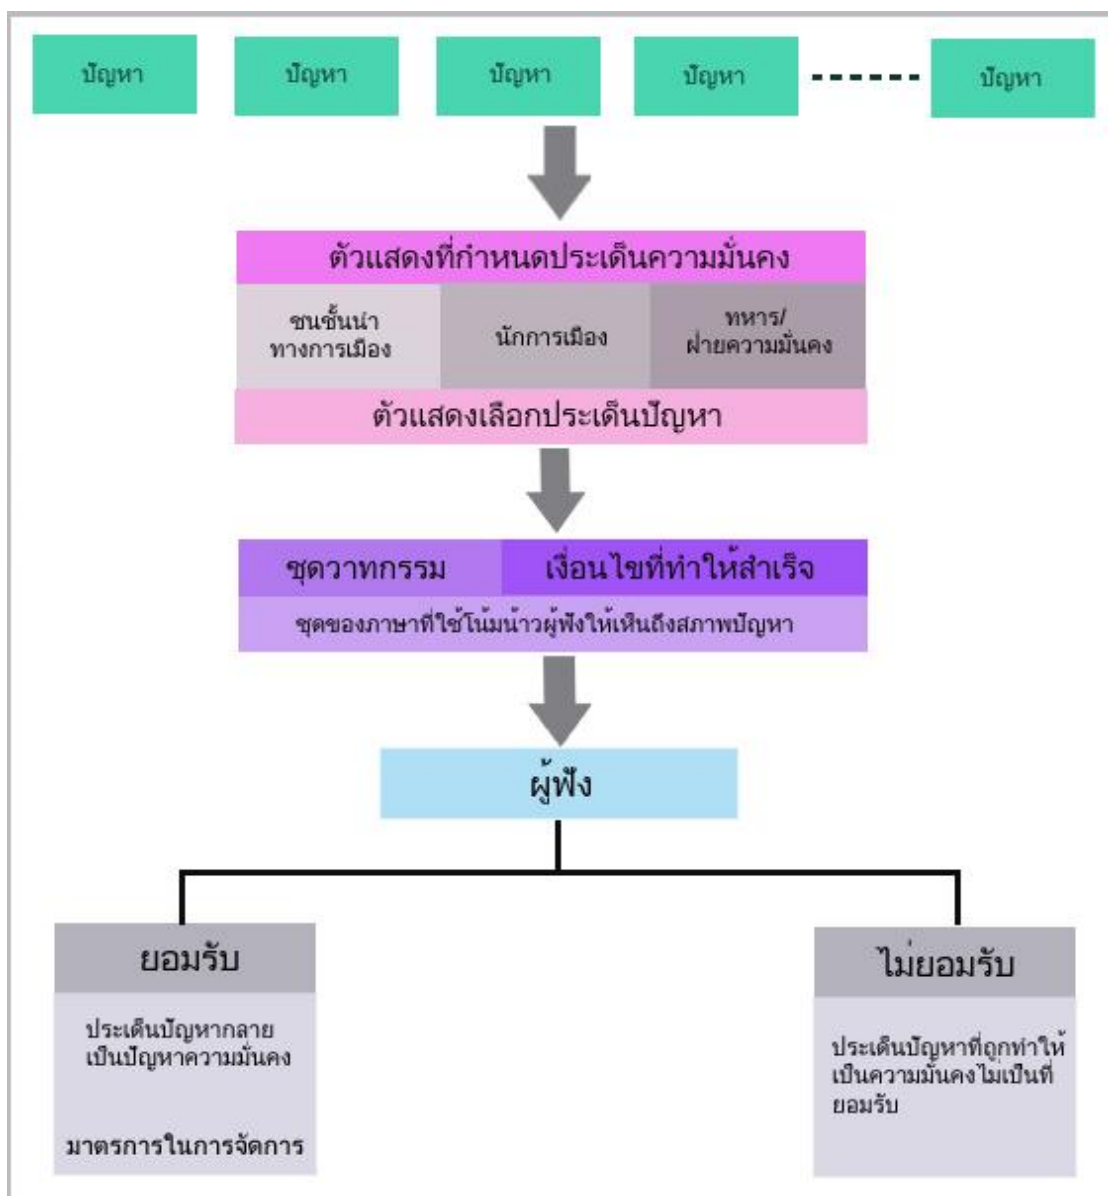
ปัญหา

ปัญหา

ปัญหา

ปัญหา

ปัญหา

ตัวแสดงที่กำหนดประเด็นความมั่นคง

ชนชั้นนำทางการเมือง

นักการเมือง

ทหาร/ฝ่ายความมั่นคง

ตัวแสดงเลือกประเด็นปัญหา

ชุดวาทกรรม

เงื่อนไขที่ทำให้สำเร็จ

ชุดของภาษาที่ใช้โน้มน้าวผู้ฟังให้เห็นถึงสภาพปัญหา

ผู้ฟัง

ยอมรับ

ประเด็นปัญหากลายเป็นปัญหาความมั่นคง

มาตรการในการจัดการ

ไม่ยอมรับ

ประเด็นปัญหาที่ถูกทำให้เป็นความมั่นคงไม่เป็นที่ยอมรับ